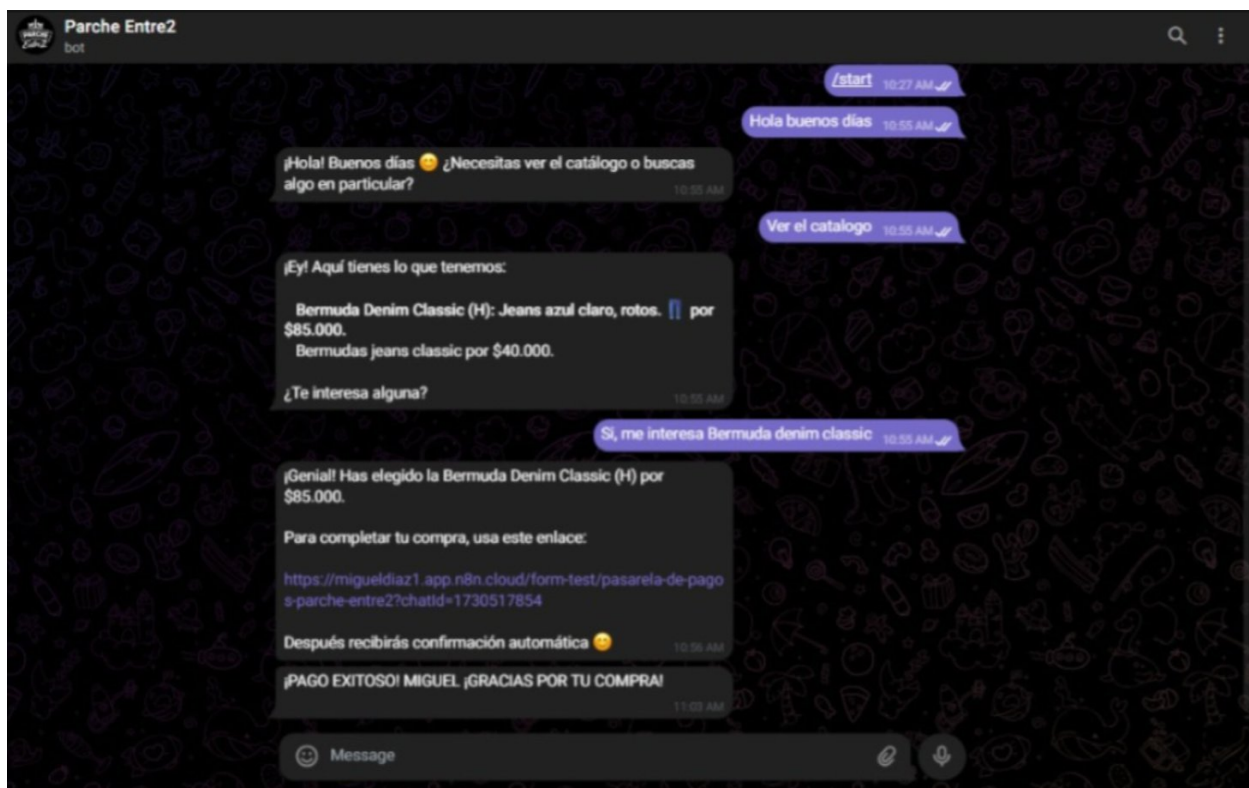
Parche Entre2
bot

/start 10:27 AM

Hola buenos días 10:55 AM

¡Hola! Buenos días 😊 ¿Necesitas ver el catálogo o buscas algo en particular? 10:55 AM

Ver el catalogo 10:55 AM

¡Ey! Aquí tienes lo que tenemos:

Bermuda Denim Classic (H): Jeans azul claro, rotos. 👖 por $85.000.
Bermudas jeans classic por $40.000.

¿Te interesa alguna? 10:55 AM

Si, me interesa Bermuda denim classic 10:55 AM

¡Genial! Has elegido la Bermuda Denim Classic (H) por $85.000.

Para completar tu compra, usa este enlace:

https://migueldiaz1.app.n8n.cloud/form-test/pasarela-de-pagos-parche-entre2?chatId=1730517854

Después recibirás confirmación automática 😊 10:56 AM

¡PAGO EXITOSO! MIGUEL ¡GRACIAS POR TU COMPRA! 11:03 AM

Message